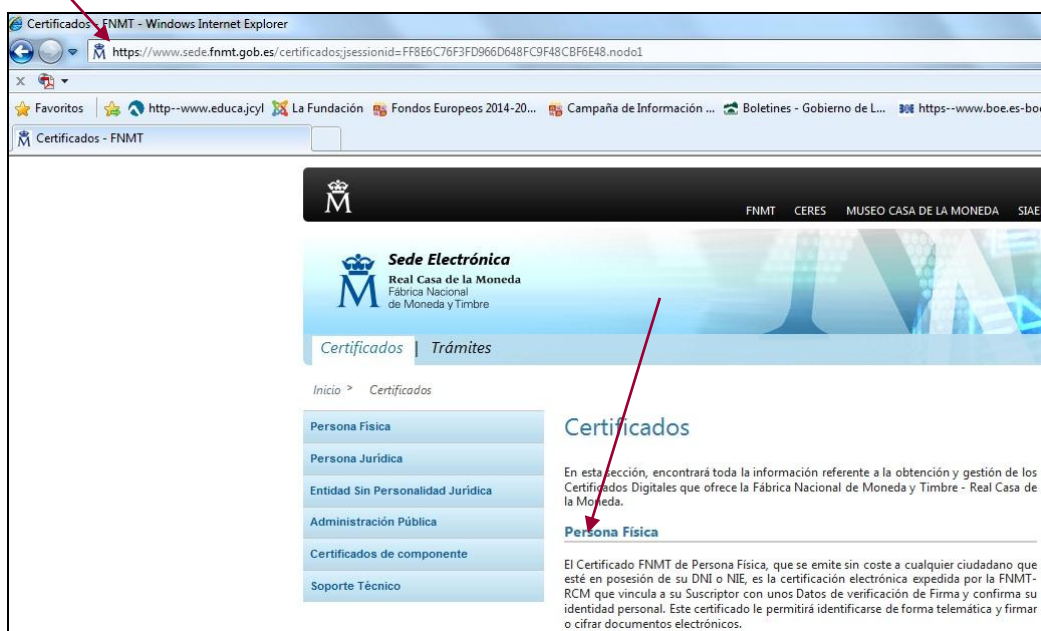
Certificados - FNMT - Windows Internet Explorer

https://www.sede.fnmt.gob.es/certificados;jsessionid=FF8E6C76F3FD966D648FC9F48CBF6E48.nodo1

Favoritos | http--www.educa.jcyl | La Fundación | Fondos Europeos 2014-20... | Campaña de Información ... | Boletines - Gobierno de L... | https--www.boe.es-bo

Certificados - FNMT

FNMT | CERES | MUSEO CASA DE LA MONEDA | SIAE

Sede Electrónica
Real Casa de la Moneda
Fábrica Nacional de Moneda y Timbre

Certificados | Trámites

Inicio > Certificados

Persona Física
Persona Jurídica
Entidad Sin Personalidad Jurídica
Administración Pública
Certificados de componente
Soporte Técnico

Certificados

En esta sección, encontrará toda la información referente a la obtención y gestión de los Certificados Digitales que ofrece la Fábrica Nacional de Moneda y Timbre - Real Casa de la Moneda.

Persona Física

El Certificado FNMT de Persona Física, que se emite sin coste a cualquier ciudadano que esté en posesión de su DNI o NIE, es la certificación electrónica expedida por la FNMT-RCM que vincula a su Suscriptor con unos Datos de verificación de Firma y confirma su identidad personal. Este certificado le permitirá identificarse de forma telemática y firmar o cifrar documentos electrónicos.